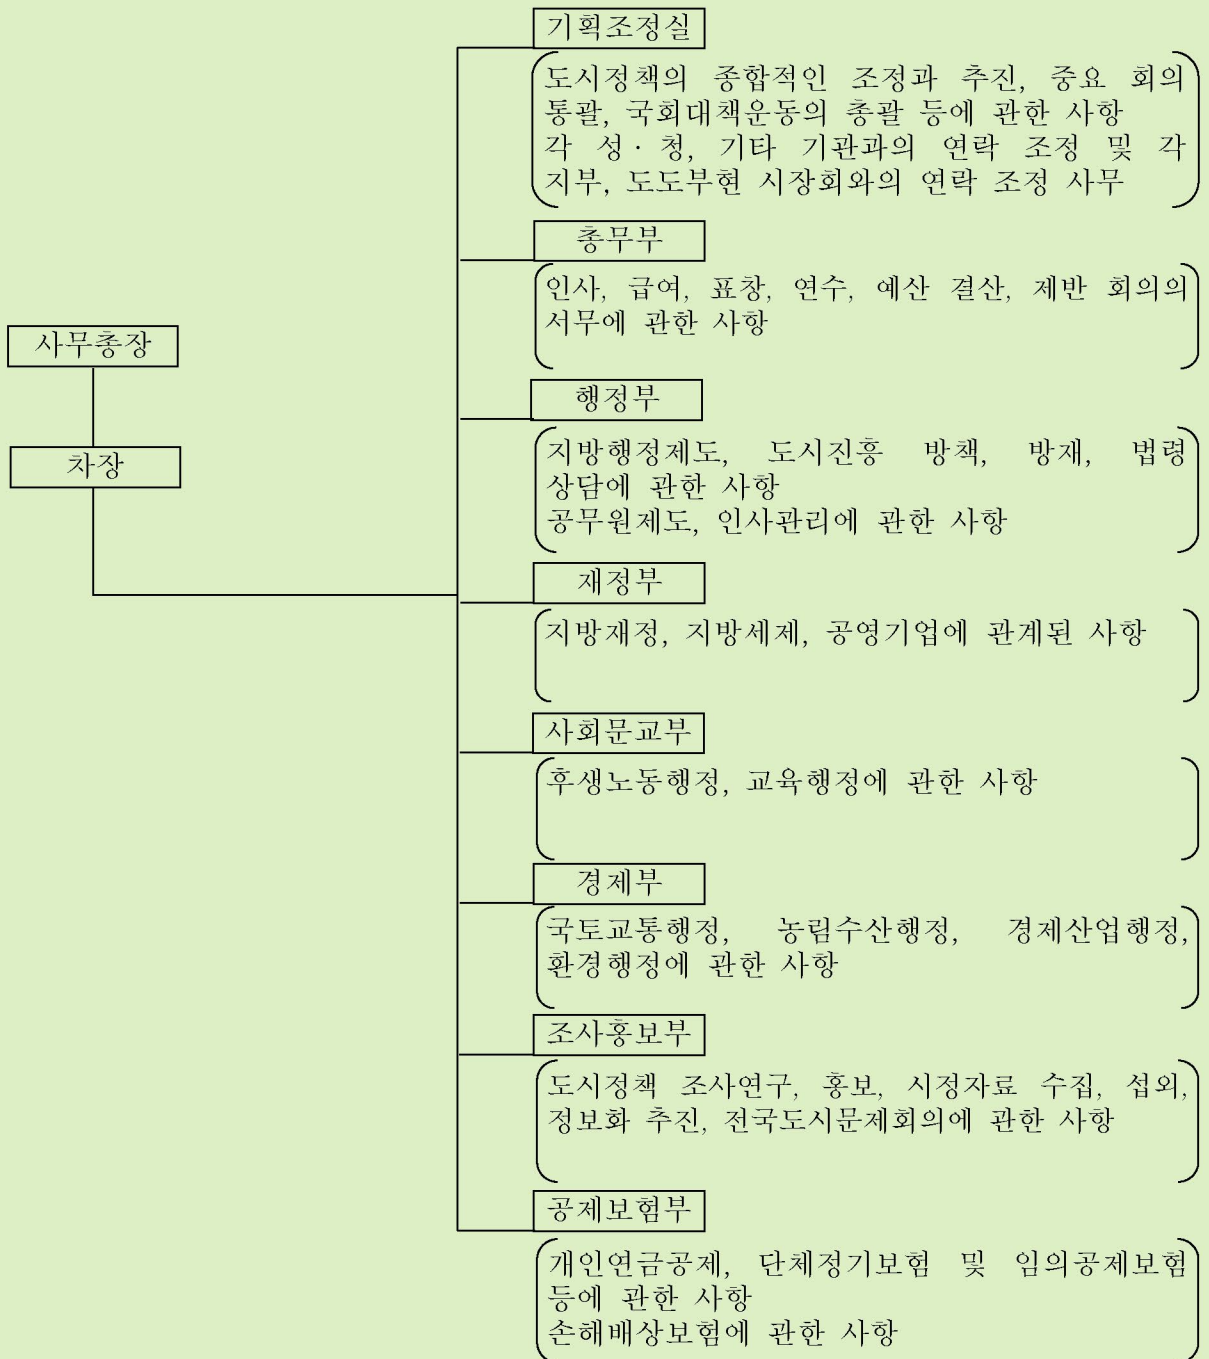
사무총장

차장

기획조정실

도시정책의 종합적인 조정과 추진, 중요 회의 통괄, 국회대책운동의 총괄 등에 관한 사항
각 성 · 청, 기타 기관과의 연락 조정 및 각 지부, 도도부현 시장회와의 연락 조정 사무

총무부

인사, 급여, 표창, 연수, 예산 결산, 제반 회의의 서무에 관한 사항

행정부

지방행정제도, 도시진흥 방책, 방재, 법령 상담에 관한 사항
공무원제도, 인사관리에 관한 사항

재정부

지방재정, 지방세제, 공영기업에 관계된 사항

사회문교부

후생노동행정, 교육행정에 관한 사항

경제부

국토교통행정, 농림수산행정, 경제산업행정, 환경행정에 관한 사항

조사홍보부

도시정책 조사연구, 홍보, 시정자료 수집, 섭외, 정보화 추진, 전국도시문제회의에 관한 사항

공제보험부

개인연금공제, 단체정기보험 및 임의공제보험 등에 관한 사항
손해배상보험에 관한 사항